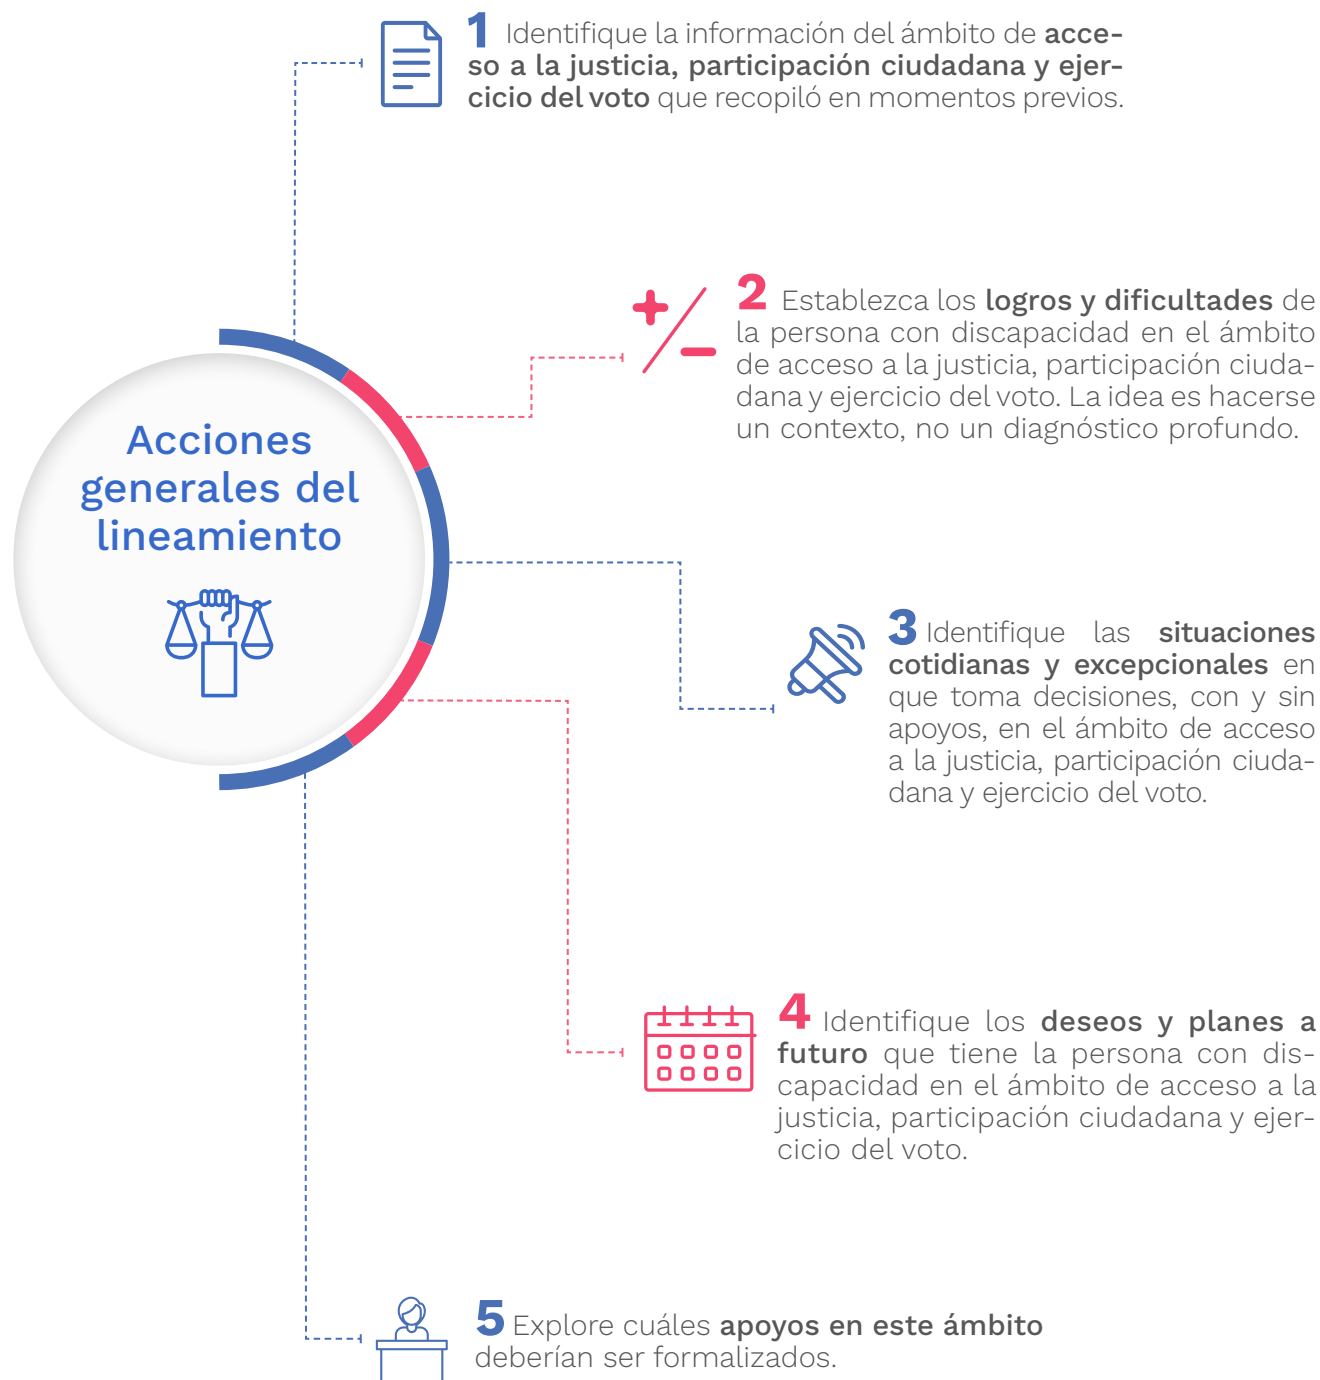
Acciones generales del lineamiento

1 Identifique la información del ámbito de acceso a la justicia, participación ciudadana y ejercicio del voto que recopiló en momentos previos.

2 Establezca los logros y dificultades de la persona con discapacidad en el ámbito de acceso a la justicia, participación ciudadana y ejercicio del voto. La idea es hacerse un contexto, no un diagnóstico profundo.

3 Identifique las situaciones cotidianas y excepcionales en que toma decisiones, con y sin apoyos, en el ámbito de acceso a la justicia, participación ciudadana y ejercicio del voto.

4 Identifique los deseos y planes a futuro que tiene la persona con discapacidad en el ámbito de acceso a la justicia, participación ciudadana y ejercicio del voto.

5 Explore cuáles apoyos en este ámbito deberían ser formalizados.